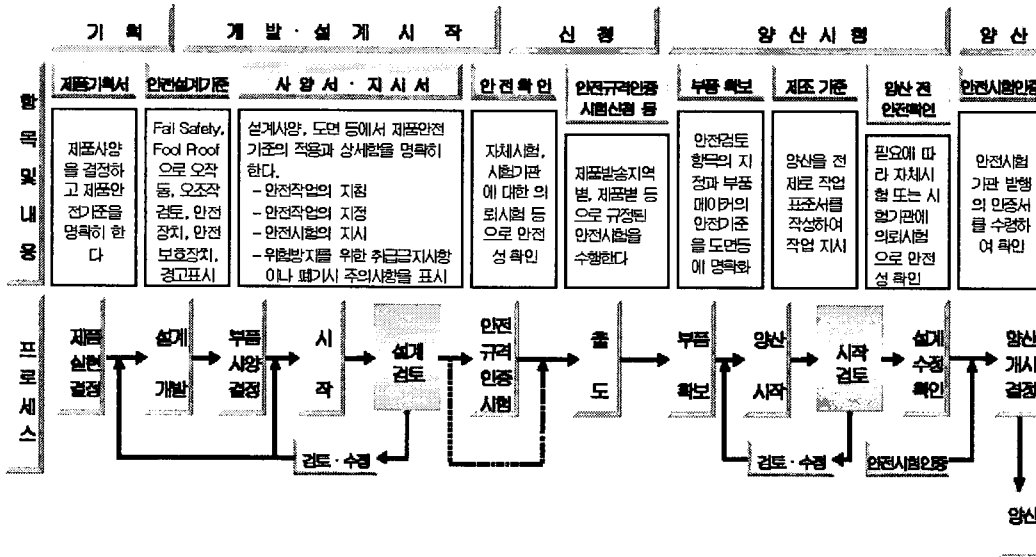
기 획 | 개 발 · 설 계 시 작 | 신 청 | 양 산 시 험 | 양 산

항목 및 내용

제품기획서
제품사양을 결정하고 제품안전기준을 명확히 한다

안전설계기준
Fail Safety, Fool Proof 으로 오작동, 오조작 검토, 안전장치, 안전보호장치, 경고표시

사 양 서 · 지 시 서
설계사양, 도면 등에서 제품안전기준의 적용과 상세함을 명확히 한다.
- 안전작업의 지침
- 안전작업의 지정
- 안전시험의 지시
- 위험방지를 위한 취급금지사항이나 폐기시 주의사항을 표시

안전확인
자체시험, 시험기관에 대한 의뢰시험 등으로 안전성 확인

안전규격인증 시험신청 등
제품발송지역별, 제품별 등으로 규정된 안전시험을 수행한다

부품 확보
안전검토 항목의 지정과 부품메이커의 안전기준을 도면등에 명확화

제조 기준
양산을 전제로 작업 표준서를 작성하여 작업 지시

양산 전 안전확인
필요에 따라 자체시험 또는 시험기관에 의뢰시험으로 안전성 확인

안전시험인증
안전시험기판 발행의 인증서를 수령하여 확인

프로세스

제품 실현 결정 → 설계 개발 → 부품 사양 결정 → 시 작 → 설계 검토 → 안전 규격 인증 시험 → 출 도 → 부품 확보 → 양산 시작 → 시작 검토 → 설계 수정 확인 → 양산 개시 결정

검토 · 수정
검토 · 수정
안전시험인증

양산